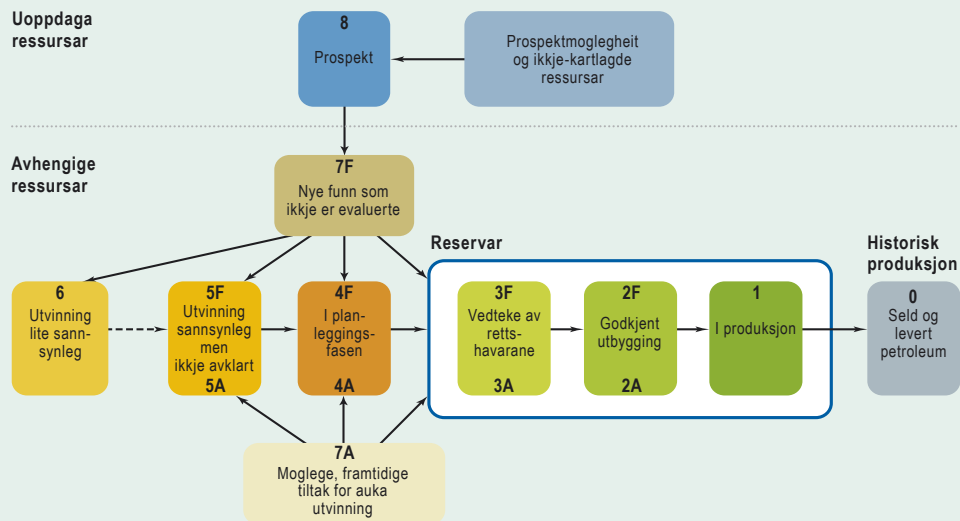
Uoppdaga ressursar

8
Prospekt

Prospektmoglegheit og ikkje-kartlagde ressursar

Avhengige ressursar

7F
Nye funn som ikkje er evaluerte

Reservar

Historisk produksjon

6
Utvinning lite sannsynleg

5F
Utvinning sannsynleg men ikkje avklart
5A

4F
I planleggingsfasen
4A

3F
Vedteke av rettshavarane
3A

2F
Godkjent utbygging
2A

1
I produksjon

0
Seld og levert petroleum

7A
Moglege, framtidige tiltak for auka utvinning